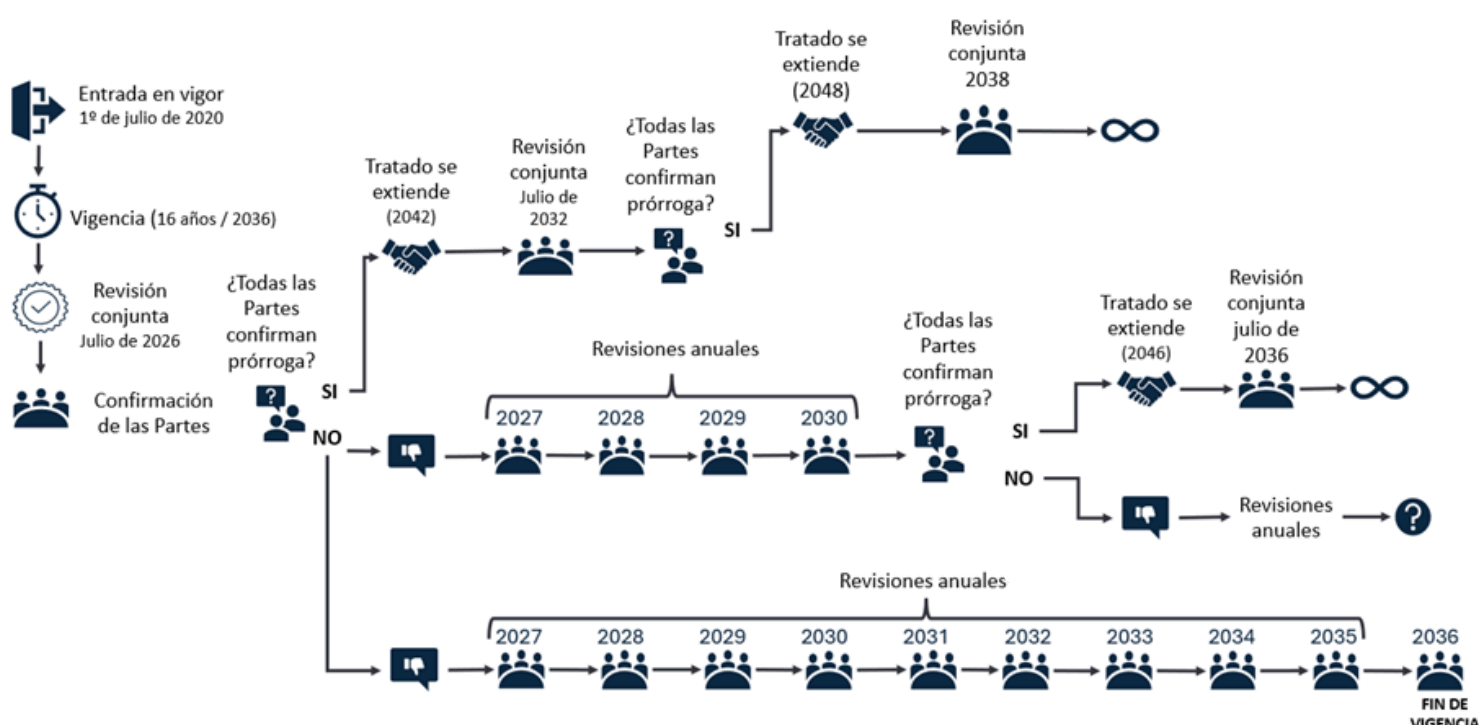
Entrada en vigor
1º de julio de 2020

Vigencia (16 años / 2036)

Revisión conjunta
Julio de 2026

Confirmación de las Partes

¿Todas las Partes confirman prórroga?

SI

NO

Tratado se extiende
(2042)

Revisión conjunta
Julio de 2032

¿Todas las Partes confirman prórroga?

SI

Tratado se extiende
(2048)

Revisión conjunta
2038

Revisiones anuales

2027 2028 2029 2030

¿Todas las Partes confirman prórroga?

SI

Tratado se extiende
(2046)

Revisión conjunta
julio de 2036

NO

Revisiones anuales

Revisiones anuales

2027 2028 2029 2030 2031 2032 2033 2034 2035 2036

FIN DE VIGENCIA